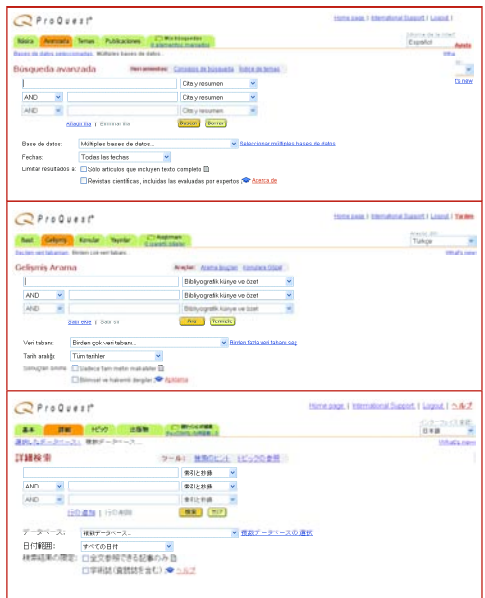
ProQuest®

Home page | International Support | Logout | Ayuda

Básica | Avanzada | Temas | Publicaciones | Mis búsquedas 0 elementos marcados

Bases de datos seleccionadas: Múltiples bases de datos...

Idioma de la interfaz: Español

Búsqueda avanzada

Herramientas: Consejos de búsqueda | Índice de temas

Cita y resumen

AND | Cita y resumen

AND | Cita y resumen

Añadir fila | Eliminar fila

Buscar | Borrar

Base de datos: Múltiples bases de datos... | Seleccionar múltiples bases de datos

Fechas: Todas las fechas

Limitar resultados a: Sólo artículos que incluyen texto completo

Revistas científicas, incluidas las evaluadas por expertos | Acerca de

ProQuest®

Home page | International Support | Logout | Yardım

Basit | Gelişmiş | Konular | Yayınlar | Araştırmam 0 işaretli öğeler

Seçilen veri tabanları: Birden çok veri tabanı...

Türkçe

What's new

Gelişmiş Arama

Araçlar: Arama İpuçları | Konulara Gözat

Bibliyografik künye ve özet

AND | Bibliyografik künye ve özet

AND | Bibliyografik künye ve özet

Satır ekle | Satır sil

Ara | Temizle

Veri tabanı: Birden çok veri tabanı... | Birden fazla veri tabanı seç

Tarih aralığı: Tüm tarihler

Sonuçları sınırla: Sadece tam metin makaleler

Bilimsel ve hakemli dergiler | Hakkında

ProQuest®

Home page | International Support | Logout | ヘルプ

基本 | 詳細 | トピック | 出版物 | 検索リスト

日本語

What's new

詳細検索

ツール: 検索のヒント | トピックの参照

書誌と抄録

AND | 書誌と抄録

AND | 書誌と抄録

行の追加 | 行の削除

検索 | クリア

データベース: 複数データベース... | 複数データベースの選択

日付範囲: すべての日付

検索結果の限定: 全文参照できる記事のみ

学術誌(査読誌を含む) | ヘルプ